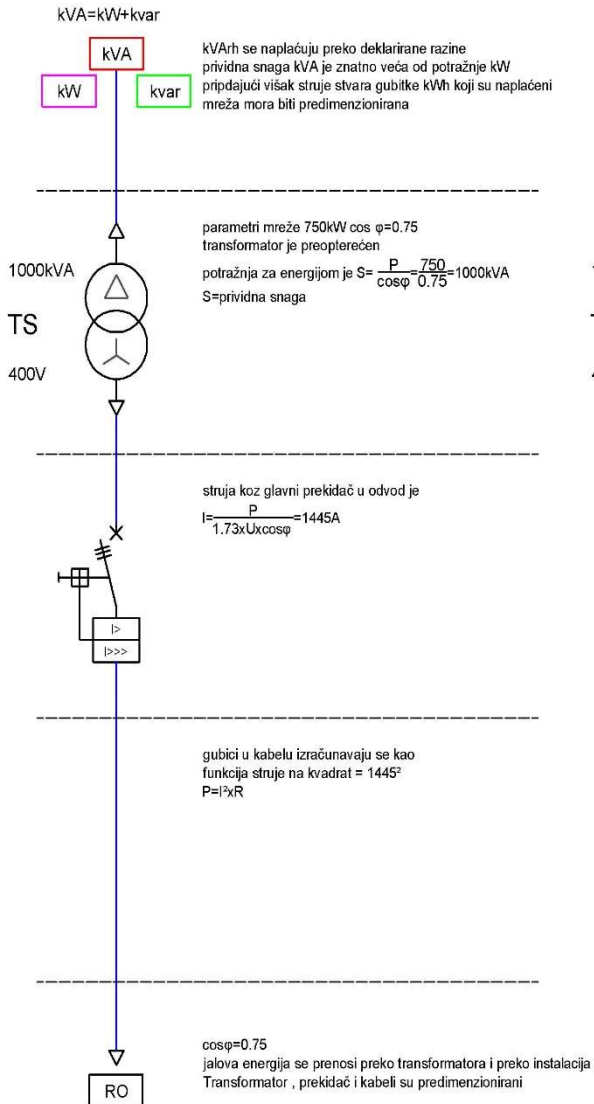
kVA=kW+kvar

kVA

kW

kvar

kVArh se naplaćuju preko deklarirane razine
prividna snaga kVA je znatno veća od potražnje kW
pripdajući višak struje stvara gubitke kWh koji su naplaćeni
mreža mora biti predimenzionirana

parametri mreže 750kW cos φ=0.75
transformator je preopterećen
potražnja za energijom je $S=\frac{P}{\cos\varphi}=\frac{750}{0.75}=1000kVA$
S=prividna snaga

1000kVA

TS

400V

struja koz glavni prekidač u odvod je
$I=\frac{P}{1.73xUx\cos\varphi}=1445A$

I>
I>>>

gubici u kabelu izračunavaju se kao
funkcija struje na kvadrat = $1445^2$
$P=I^2xR$

cosφ=0.75
jalova energija se prenosi preko transformatora i preko instalacija
Transformator , prekidač i kabeli su predimenzionirani

RO